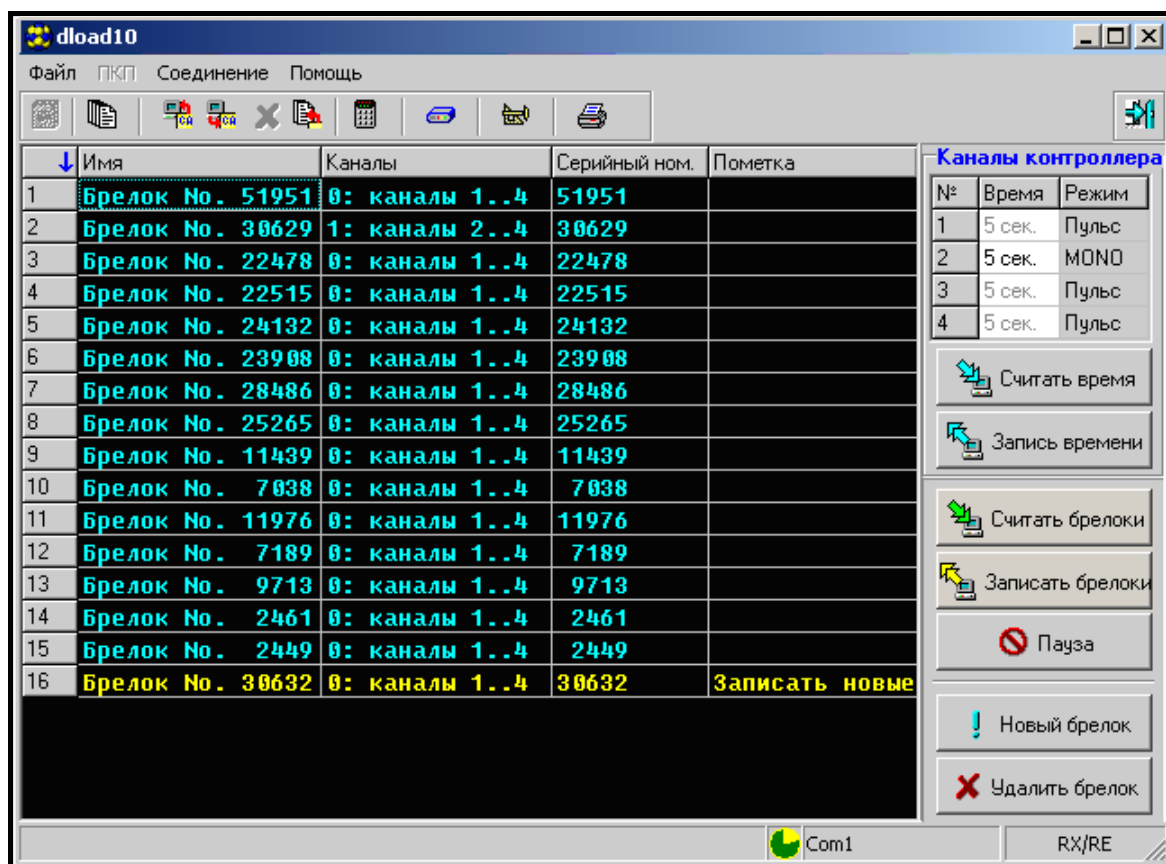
dload10

Файл ПКП Соединение Помощь

| | Имя | Каналы | Серийный ном. | Пометка |
|---|---|---|---|---|
| 1 | Брелок No. 51951 | 0: каналы 1..4 | 51951 | |
| 2 | Брелок No. 30629 | 1: каналы 2..4 | 30629 | |
| 3 | Брелок No. 22478 | 0: каналы 1..4 | 22478 | |
| 4 | Брелок No. 22515 | 0: каналы 1..4 | 22515 | |
| 5 | Брелок No. 24132 | 0: каналы 1..4 | 24132 | |
| 6 | Брелок No. 23908 | 0: каналы 1..4 | 23908 | |
| 7 | Брелок No. 28486 | 0: каналы 1..4 | 28486 | |
| 8 | Брелок No. 25265 | 0: каналы 1..4 | 25265 | |
| 9 | Брелок No. 11439 | 0: каналы 1..4 | 11439 | |
| 10 | Брелок No. 7038 | 0: каналы 1..4 | 7038 | |
| 11 | Брелок No. 11976 | 0: каналы 1..4 | 11976 | |
| 12 | Брелок No. 7189 | 0: каналы 1..4 | 7189 | |
| 13 | Брелок No. 9713 | 0: каналы 1..4 | 9713 | |
| 14 | Брелок No. 2461 | 0: каналы 1..4 | 2461 | |
| 15 | Брелок No. 2449 | 0: каналы 1..4 | 2449 | |
| 16 | Брелок No. 30632 | 0: каналы 1..4 | 30632 | Записать новые |

Каналы контроллера

| № | Время | Режим |
|---|---|---|
| 1 | 5 сек. | Пульс |
| 2 | 5 сек. | MONO |
| 3 | 5 сек. | Пульс |
| 4 | 5 сек. | Пульс |

Считать время
Запись времени
Считать брелоки
Записать брелоки
Пауза
Новый брелок
Удалить брелок

Com1
RX/RE